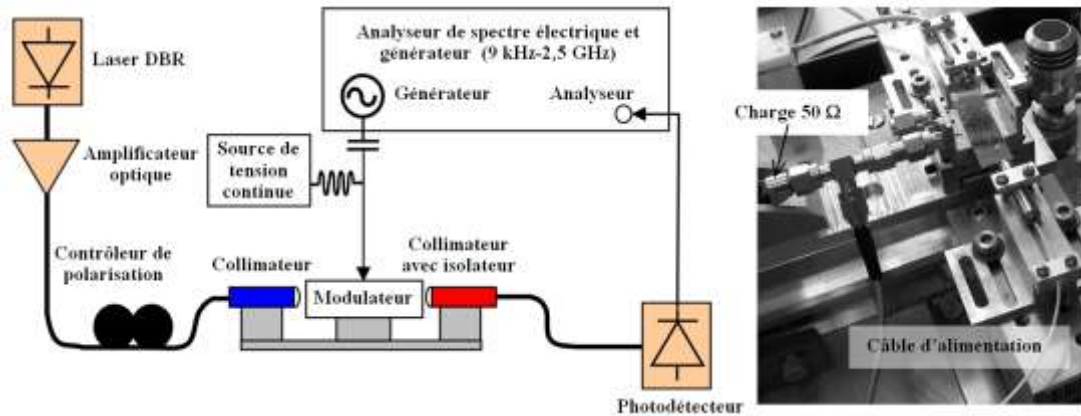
Laser DBR

Amplificateur optique

Analyseur de spectre électrique et générateur (9 kHz-2,5 GHz)

Générateur

Analyseur

Source de tension continue

Contrôleur de polarisation

Collimateur

Modulateur

Collimateur avec isolateur

Photodétecteur

Charge 50 Ω

Câble d'alimentation